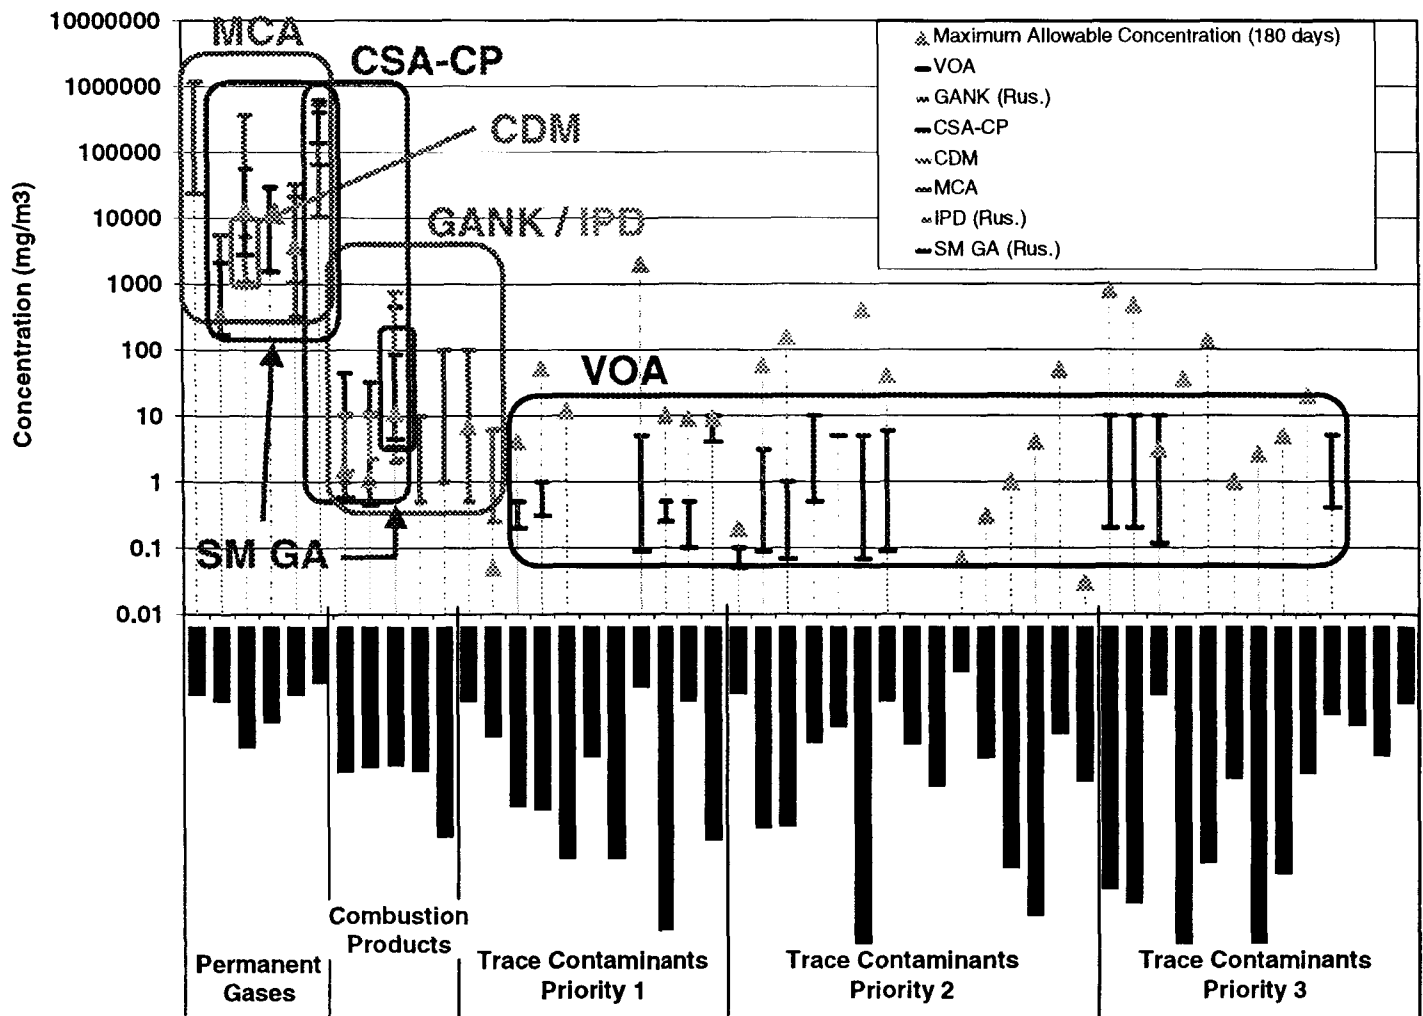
10000000
1000000
100000
10000
1000
100
10
1
0.1
0.01

Concentration (mg/m3)

MCA
CSA-CP
CDM
GANK / IPD
VOA
SM GA

Maximum Allowable Concentration (180 days)
VOA
GANK (Rus.)
CSA-CP
CDM
MCA
IPD (Rus.)
SM GA (Rus.)

Permanent Gases
Combustion Products
Trace Contaminants Priority 1
Trace Contaminants Priority 2
Trace Contaminants Priority 3